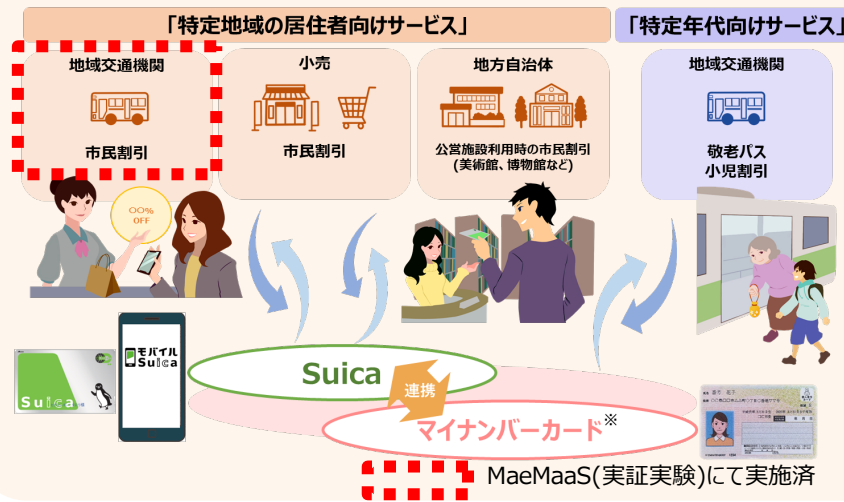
「特定地域の居住者向けサービス」

「特定年代向けサービス」

地域交通機関

市民割引

小売

市民割引

地方自治体

公営施設利用時の市民割引
(美術館、博物館など)

地域交通機関

敬老パス
小児割引

○○%
OFF

Suica

モバイル
Suica

Suica

連携

マイナンバーカード※

MaeMaaS(実証実験)にて実施済